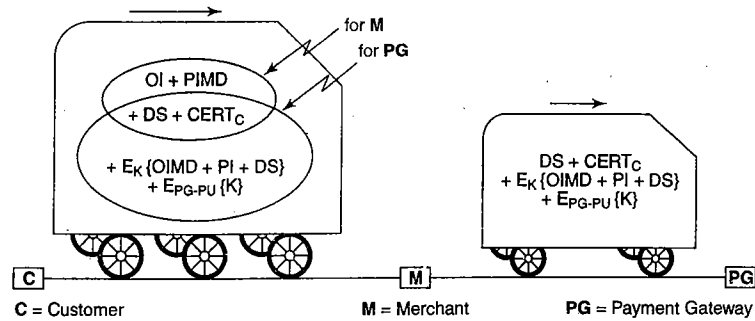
for **M**

for **PG**

OI + PIMD

+ DS + $CERT_C$

+ $E_K$ {OIMD + PI + DS}
+ $E_{PG-PU}$ {K}

DS + $CERT_C$
+ $E_K$ {OIMD + PI + DS}
+ $E_{PG-PU}$ {K}

C

M

PG

**C** = Customer

**M** = Merchant

**PG** = Payment Gateway